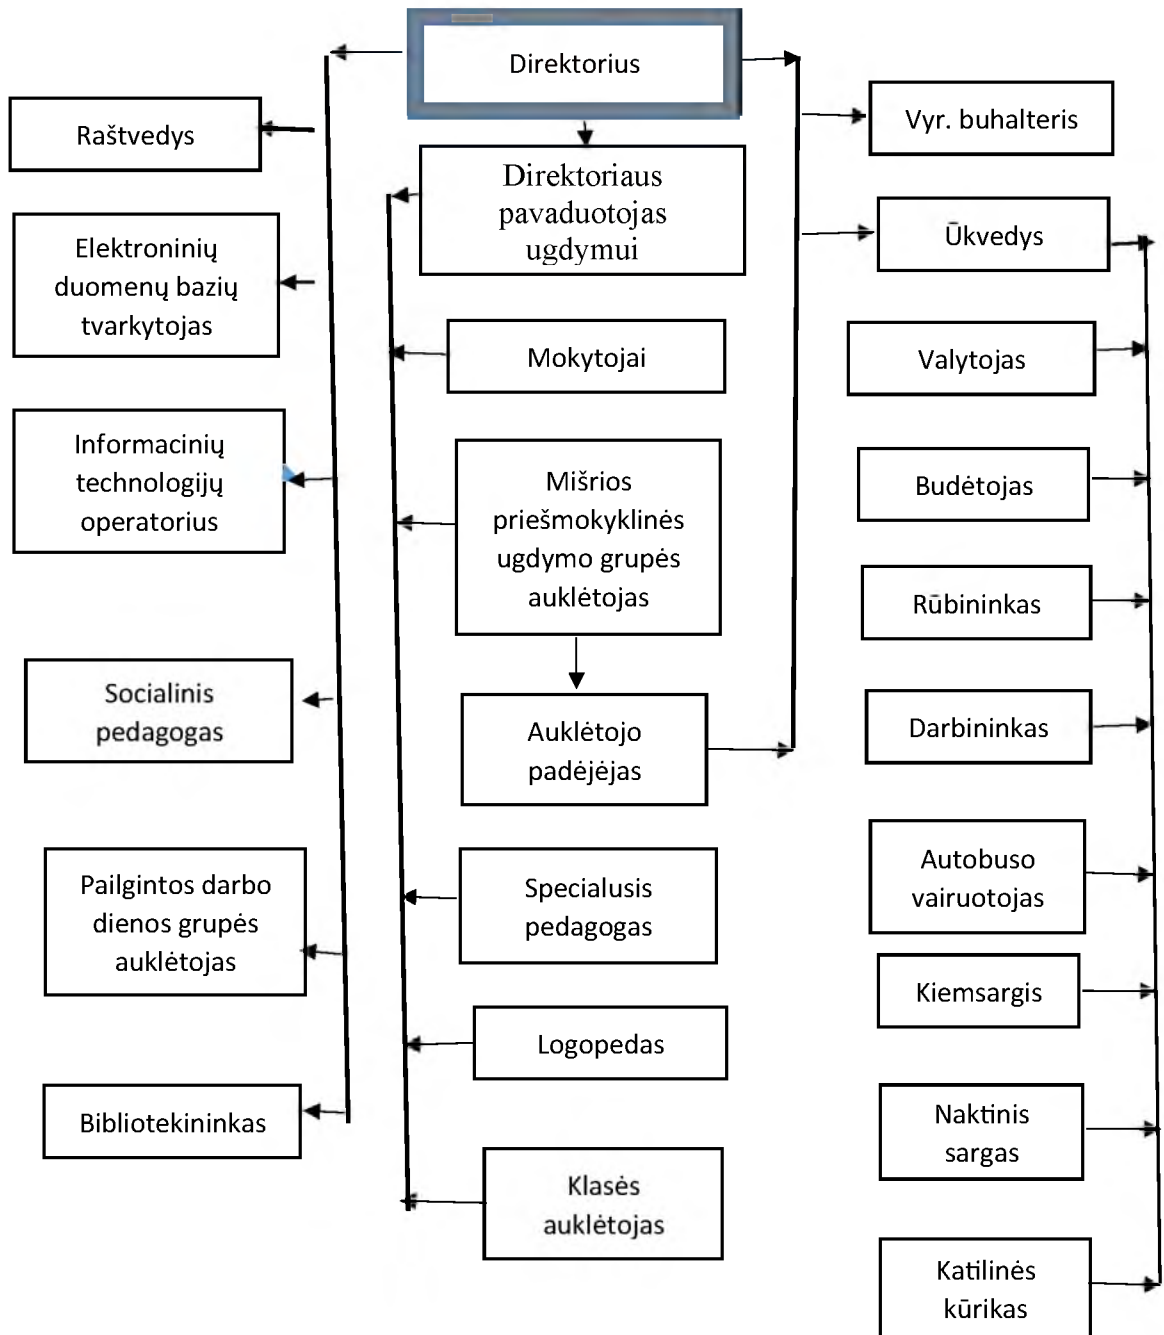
Direktorius

Raštvedys

Direktoriaus pavaduotojas ugdymui

Vyr. buhalteris

Ūkvedys

Elektroninių duomenų bazių tvarkytojas

Mokytojai

Valytojas

Informacinių technologijų operatorius

Mišrios priešmokyklinės ugdymo grupės auklėtojas

Budėtojas

Rūbininkas

Socialinis pedagogas

Auklėtojo padėjėjas

Darbininkas

Pailgintos darbo dienos grupės auklėtojas

Specialusis pedagogas

Autobuso vairuotojas

Kiemsargis

Logopedas

Bibliotekininkas

Naktinis sargas

Klasės auklėtojas

Katilinės kūrikas